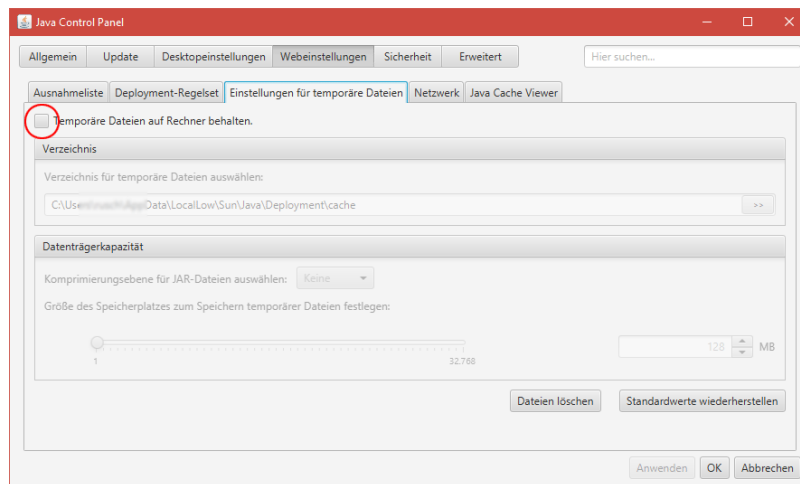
Java Control Panel

Allgemein | Update | Desktopeinstellungen | Webeinstellungen | Sicherheit | Erweitert

Hier suchen...

Ausnahmeliste | Deployment-Regelset | Einstellungen für temporäre Dateien | Netzwerk | Java Cache Viewer

Temporäre Dateien auf Rechner behalten.

Verzeichnis

Verzeichnis für temporäre Dateien auswählen:

C:\User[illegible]Data\LocalLow\Sun\Java\Deployment\cache

>>

Datenträgerkapazität

Komprimierungsebene für JAR-Dateien auswählen: Keine

Größe des Speicherplatzes zum Speichern temporärer Dateien festlegen:

1

32.768

128 MB

Dateien löschen

Standardwerte wiederherstellen

Anwenden | OK | Abbrechen